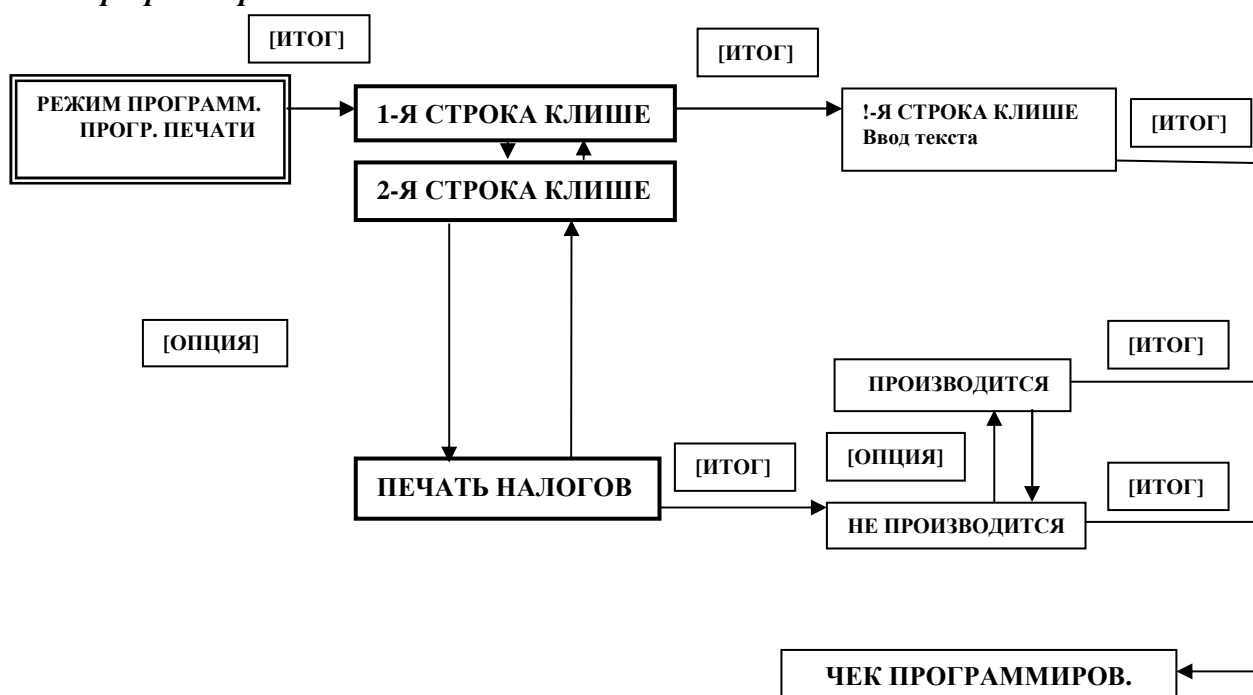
[ИТОГ]

РЕЖИМ ПРОГРАММ. ПРОГР. ПЕЧАТИ

1-Я СТРОКА КЛИШЕ

[ИТОГ]

!-Я СТРОКА КЛИШЕ
Ввод текста

[ИТОГ]

2-Я СТРОКА КЛИШЕ

[ОПЦИЯ]

[ИТОГ]

ПРОИЗВОДИТСЯ

[ОПЦИЯ]

ПЕЧАТЬ НАЛОГОВ

[ИТОГ]

[ИТОГ]

НЕ ПРОИЗВОДИТСЯ

ЧЕК ПРОГРАММИРОВ.